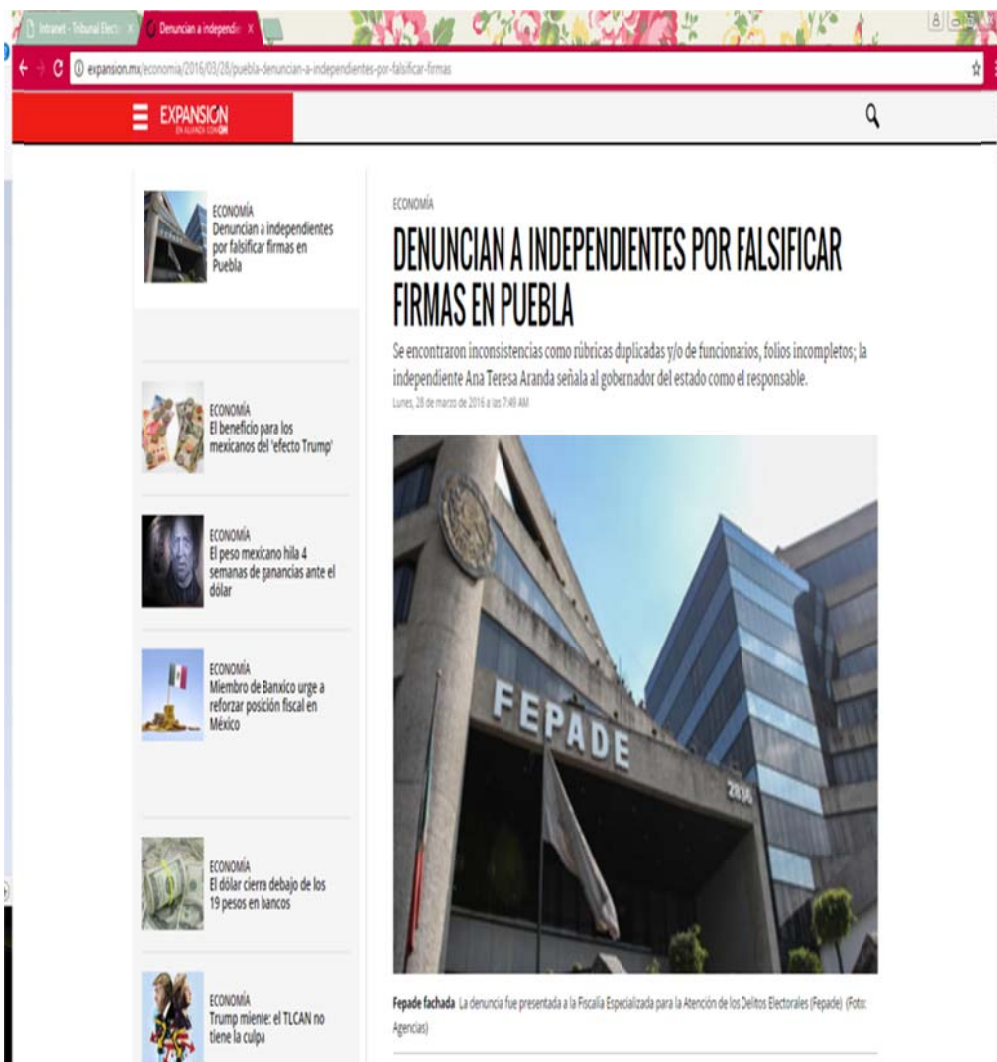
Intranet - Tribunal Elect ×

Denuncian a independie ×

expansion.mx/economia/2016/03/28/puebla-denuncian-a-independientes-por-falsificar-firmas

EXPANSIÓN EN ALIANZA CON CNN

ECONOMÍA
Denuncian a independientes por falsificar firmas en Puebla

ECONOMÍA
El beneficio para los mexicanos del 'efecto Trump'

ECONOMÍA
El peso mexicano hila 4 semanas de ganancias ante el dólar

ECONOMÍA
Miembro de Banxico urge a reforzar posición fiscal en México

ECONOMÍA
El dólar cierra debajo de los 19 pesos en bancos

ECONOMÍA
Trump miente: el TLCAN no tiene la culpa

ECONOMÍA

DENUNCIAN A INDEPENDIENTES POR FALSIFICAR FIRMAS EN PUEBLA

Se encontraron inconsistencias como rúbricas duplicadas y/o de funcionarios, folios incompletos; la independiente Ana Teresa Aranda señala al gobernador del estado como el responsable.

Lunes, 28 de marzo de 2016 a las 7:49 AM

FEPADE

2836

Fepade fachada La denuncia fue presentada a la Fiscalía Especializada para la Atención de los Delitos Electorales (Fepade) (Foto: Agencias)